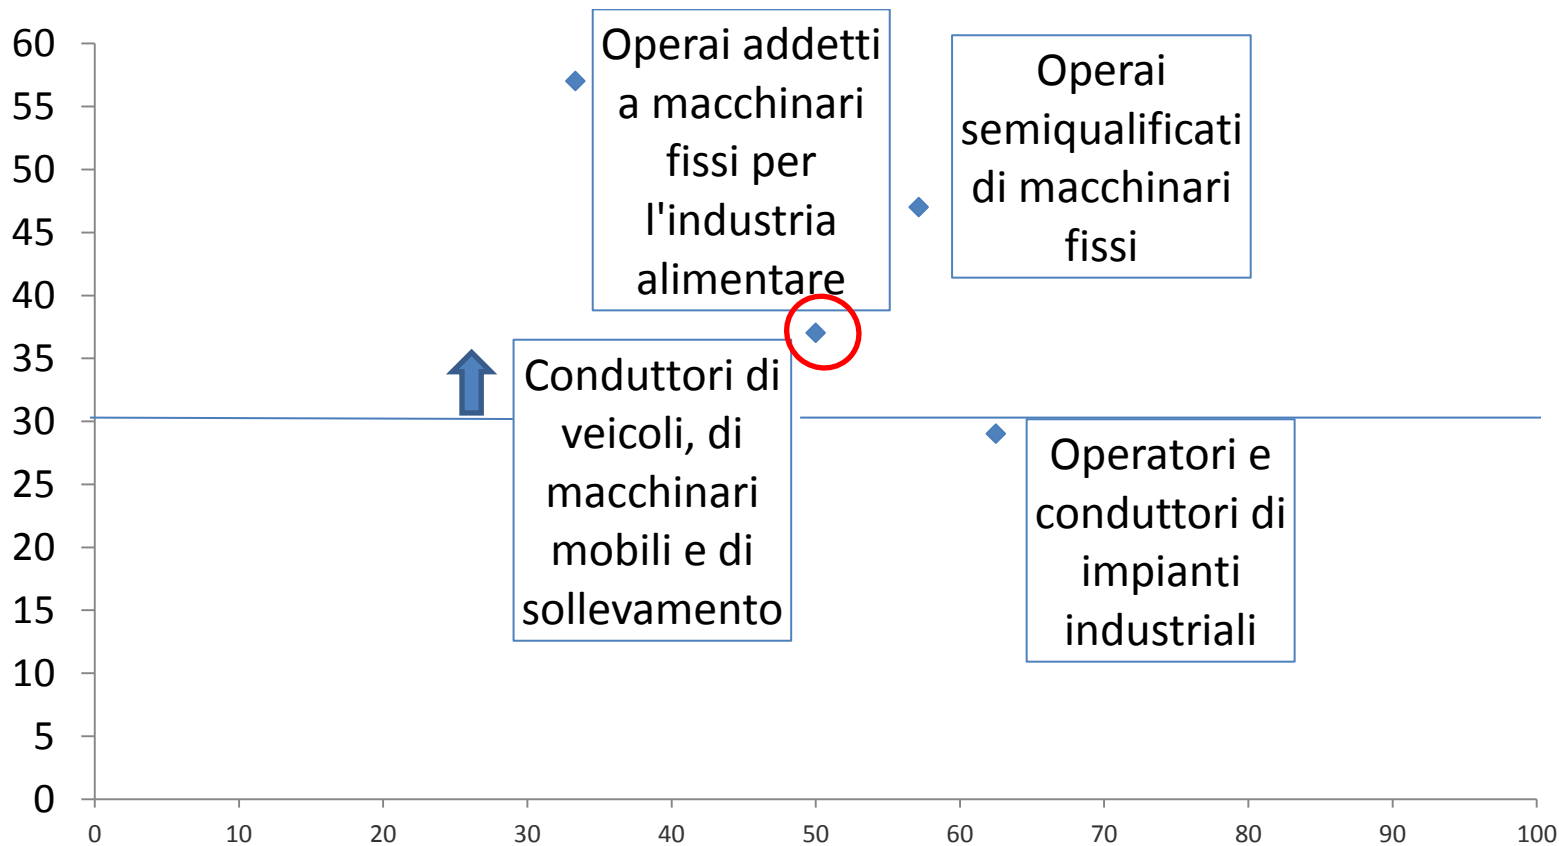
60
55
50
45
40
35
30
25
20
15
10
5
0

Operai addetti a macchinari fissi per l'industria alimentare

Operai semiqualificati di macchinari fissi

Conduttori di veicoli, di macchinari mobili e di sollevamento

Operatori e conduttori di impianti industriali

0 10 20 30 40 50 60 70 80 90 100